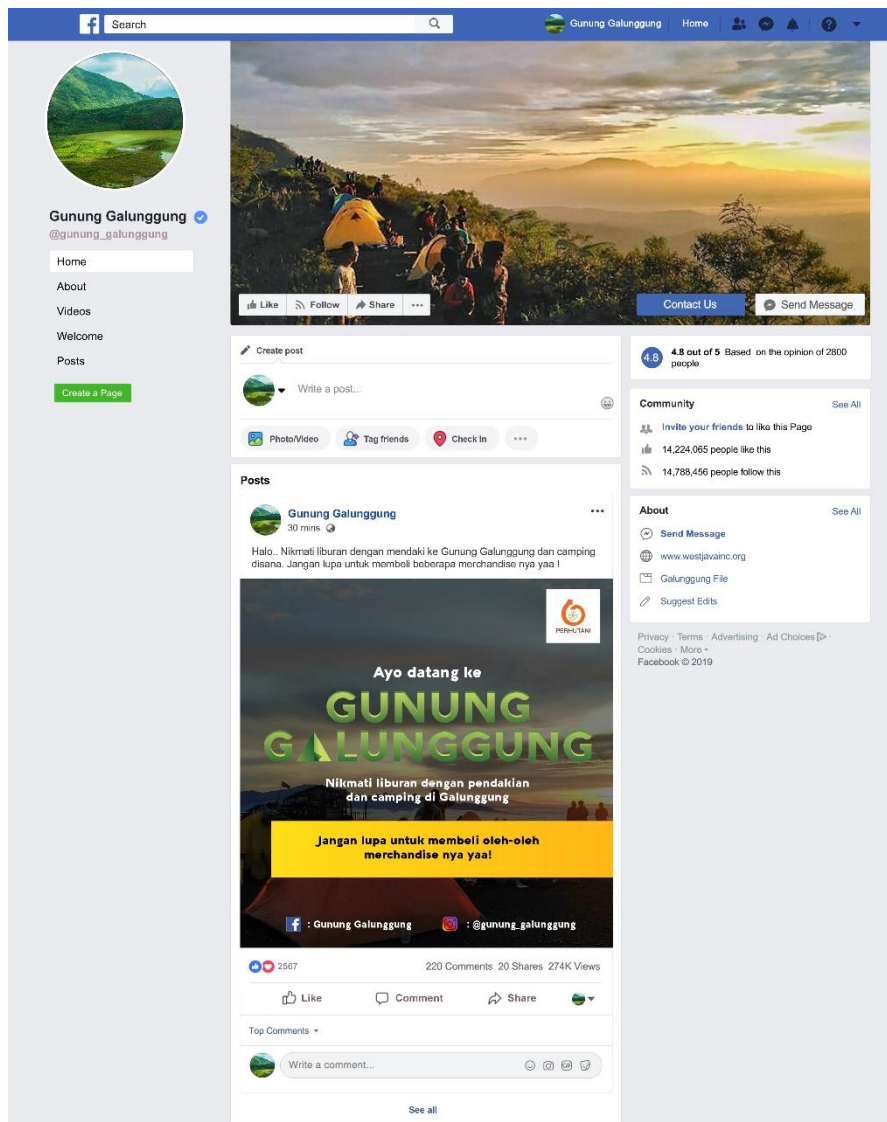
Search

Gunung Galunggung Home

Gunung Galunggung
@gunung_galunggung

Home
About
Videos
Welcome
Posts

Create a Page

Like Follow Share ···

Contact Us Send Message

Create post

Write a post...

Photo/Video Tag friends Check In ···

Posts

Gunung Galunggung
30 mins

Halo.. Nikmati liburan dengan mendaki ke Gunung Galunggung dan camping disana. Jangan lupa untuk membeli beberapa merchandise nya yaa !

PERHUTANI

Ayo datang ke
GUNUNG
GALUNGGUNG
Nikmati liburan dengan pendakian dan camping di Galunggung

Jangan lupa untuk membeli oleh-oleh merchandise nya yaa!

: Gunung Galunggung : @gunung_galunggung

2567 220 Comments 20 Shares 274K Views

Like Comment Share

Top Comments

Write a comment...

See all

4.8 4.8 out of 5 Based on the opinion of 2800 people

Community See All
Invite your friends to like this Page
14,224,065 people like this
14,788,456 people follow this

About See All
Send Message
www.westjavainc.org
Galunggung File
Suggest Edits

Privacy · Terms · Advertising · Ad Choices · Cookies · More
Facebook © 2019